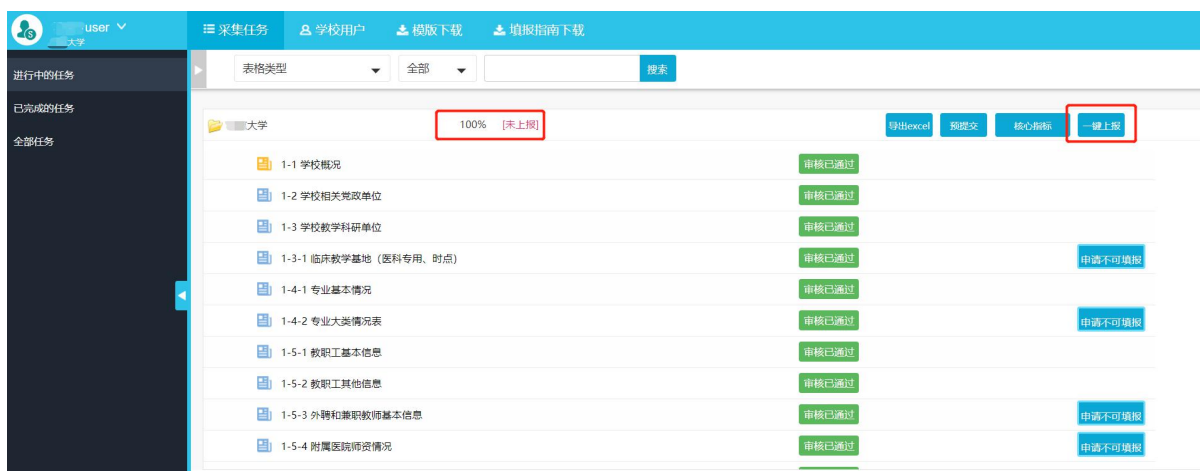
user
大学

采集任务
学校用户
模版下载
填报指南下载

进行中的任务
已完成的任务
全部任务

表格类型
全部
搜索

大学
100% [未上报]
导出excel
预提交
核心指标
一键上报

1-1 学校概况 审核已通过
1-2 学校相关党政单位 审核已通过
1-3 学校教学科研单位 审核已通过
1-3-1 临床教学基地（医科专用、时点） 审核已通过 申请不可填报
1-4-1 专业基本情况 审核已通过
1-4-2 专业大类情况表 审核已通过 申请不可填报
1-5-1 教职工基本信息 审核已通过
1-5-2 教职工其他信息 审核已通过
1-5-3 外聘和兼职教师基本信息 审核已通过 申请不可填报
1-5-4 附属医院师资情况 审核已通过 申请不可填报